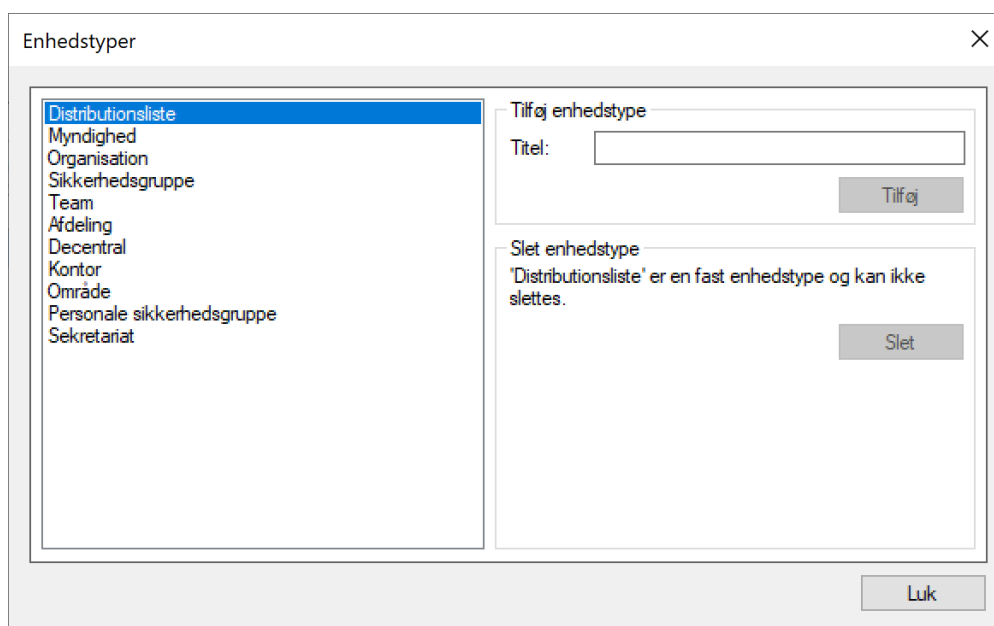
Enhedstyper

Distributionsliste
Myndighed
Organisation
Sikkerhedsgruppe
Team
Afdeling
Decentral
Kontor
Område
Personale sikkerhedsgruppe
Sekretariat

Tilføj enhedstype

Titel:

Tilføj

Slet enhedstype

'Distributionsliste' er en fast enhedstype og kan ikke slettes.

Slet

Luk